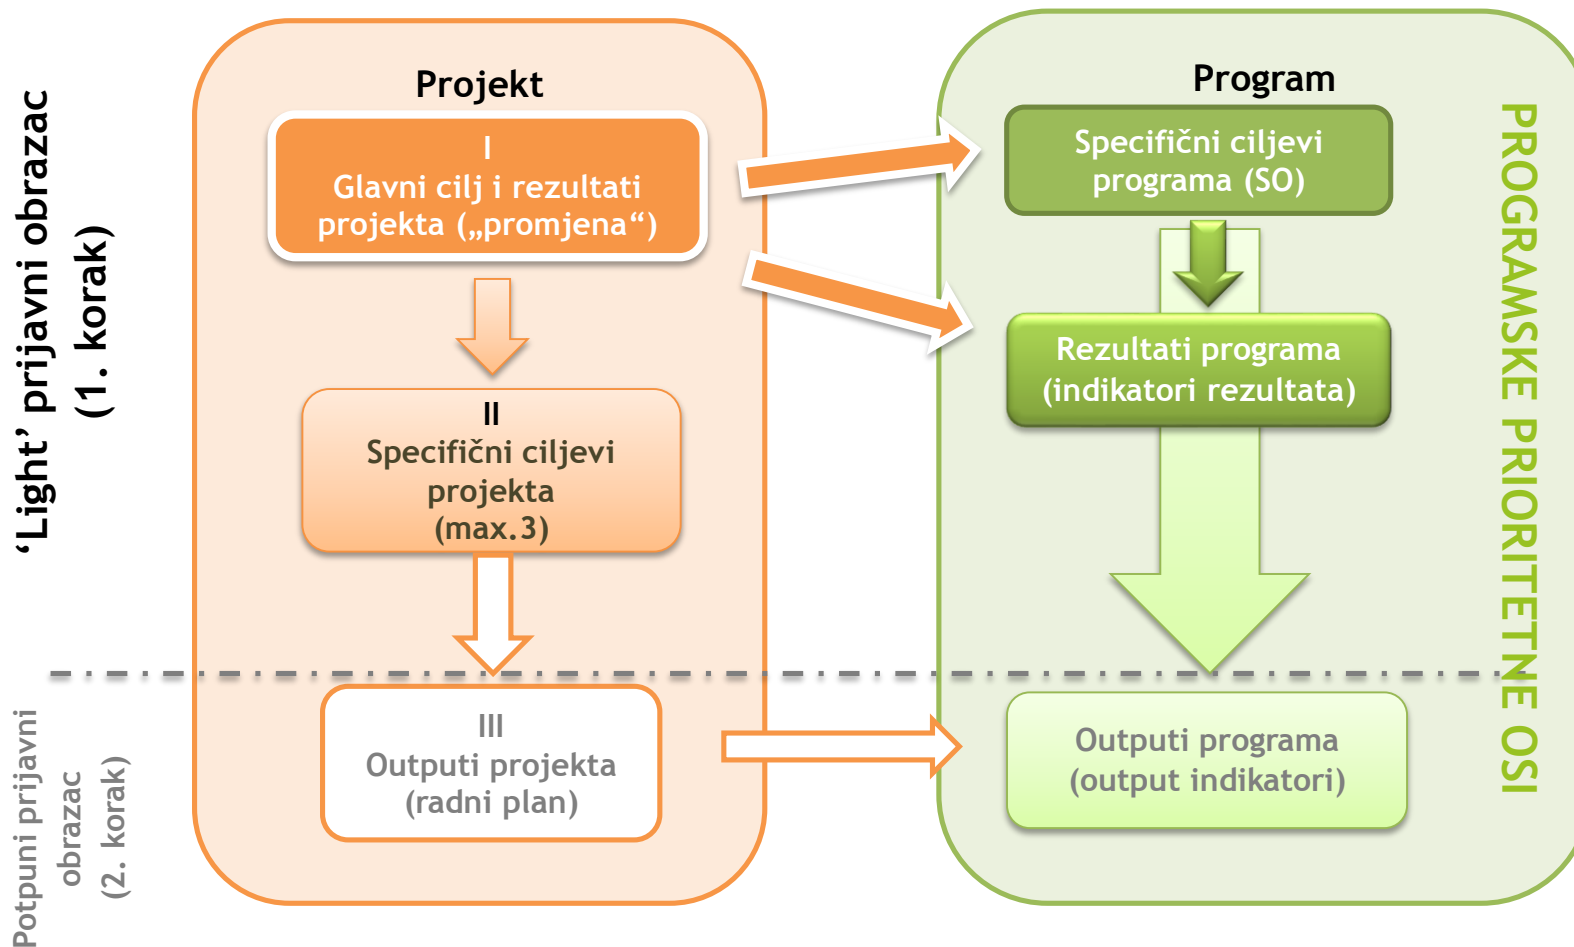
‘Light’ prijavni obrazac
(1. korak)

Projekt

I
Glavni cilj i rezultati projekta („promjena“)

II
Specifični ciljevi projekta
(max.3)

III
Outputi projekta
(radni plan)

Program

Specifični ciljevi programa (SO)

Rezultati programa
(indikatori rezultata)

Outputi programa
(output indikatori)

PROGRAMSKE PRIORITETNE OSI

Potpuni prijavni obrazac
(2. korak)